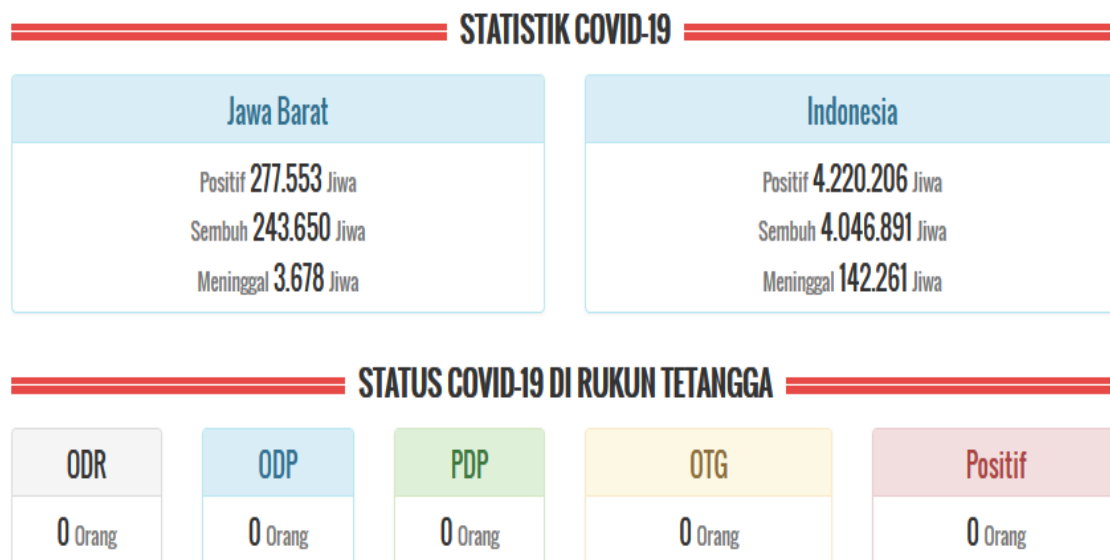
STATISTIK COVID-19

Jawa Barat

Positif 277.553 Jiwa
Sembuh 243.650 Jiwa
Meninggal 3.678 Jiwa

Indonesia

Positif 4.220.206 Jiwa
Sembuh 4.046.891 Jiwa
Meninggal 142.261 Jiwa

STATUS COVID-19 DI RUKUN TETANGGA

ODR
0 Orang

ODP
0 Orang

PDP
0 Orang

OTG
0 Orang

Positif
0 Orang